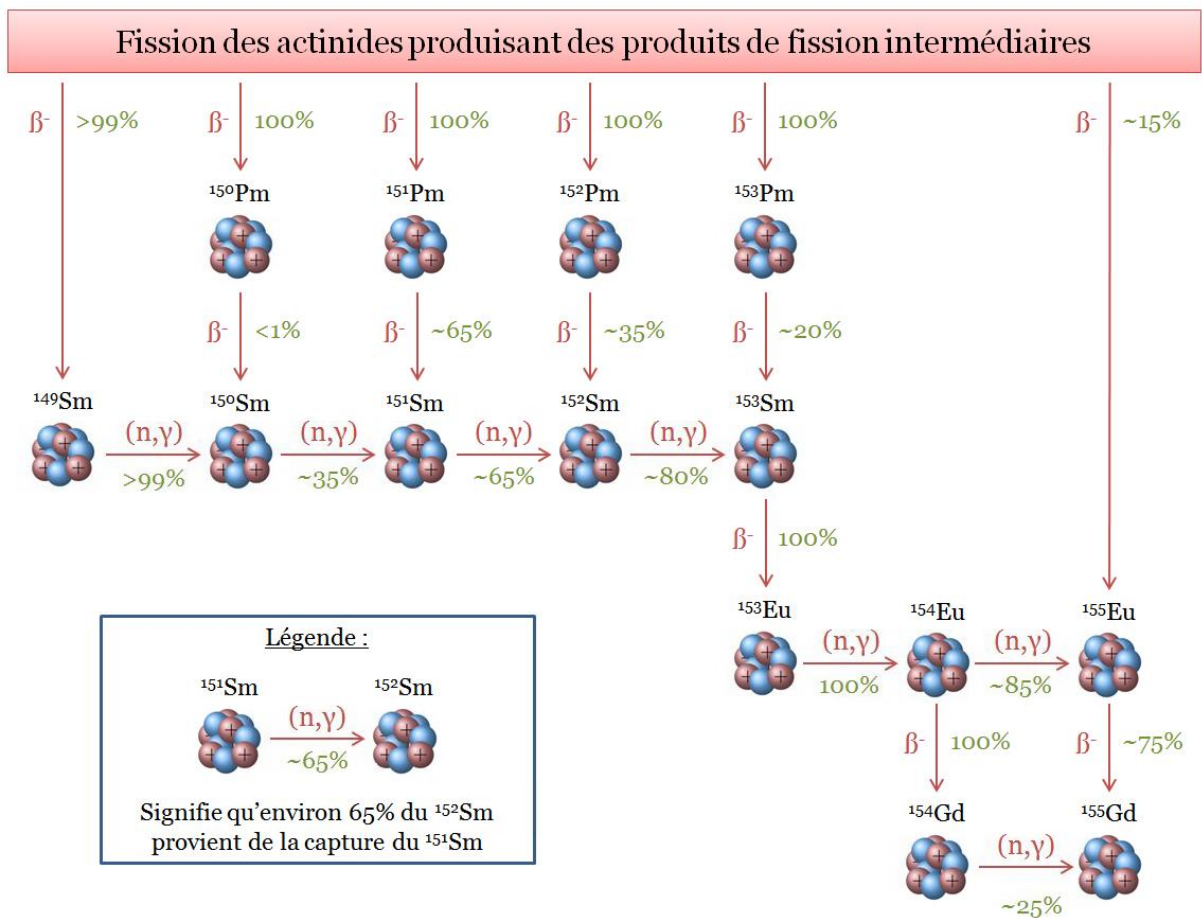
Fission des actinides produisant des produits de fission intermédiaires

$\beta^-$ >99%

$\beta^-$ 100%

$^{150}$Pm

$\beta^-$ <1%

$\beta^-$ 100%

$^{151}$Pm

$\beta^-$ ~65%

$\beta^-$ 100%

$^{152}$Pm

$\beta^-$ ~35%

$\beta^-$ 100%

$^{153}$Pm

$\beta^-$ ~20%

$\beta^-$ ~15%

$^{149}$Sm (n,γ) >99% $^{150}$Sm (n,γ) ~35% $^{151}$Sm (n,γ) ~65% $^{152}$Sm (n,γ) ~80% $^{153}$Sm

$\beta^-$ 100%

$^{153}$Eu (n,γ) 100% $^{154}$Eu (n,γ) ~85% $^{155}$Eu

$\beta^-$ 100%

$\beta^-$ ~75%

$^{154}$Gd (n,γ) ~25% $^{155}$Gd

Légende :

$^{151}$Sm (n,γ) ~65% $^{152}$Sm

Signifie qu'environ 65% du $^{152}$Sm provient de la capture du $^{151}$Sm